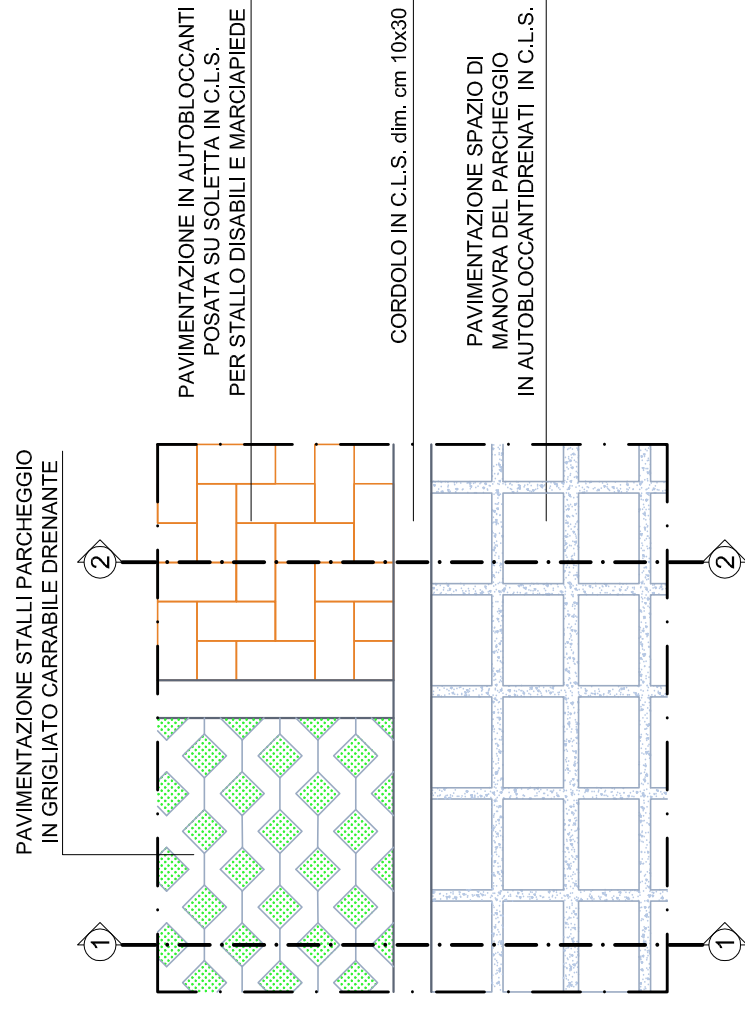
PAVIMENTAZIONE STALLI PARCHEGGIO
IN GRIGLIATO CARRABILE DRENANTE

PAVIMENTAZIONE IN AUTOBLOCCANTI
POSATA SU SOLETTA IN C.L.S.
PER STALLO DISABILI E MARCIAPIEDE

CORDOLO IN C.L.S. dim. cm 10x30

PAVIMENTAZIONE SPAZIO DI
MANOVRA DEL PARCHEGGIO
IN AUTOBLOCCANTIDRENATI IN C.L.S.

2

2

1

1